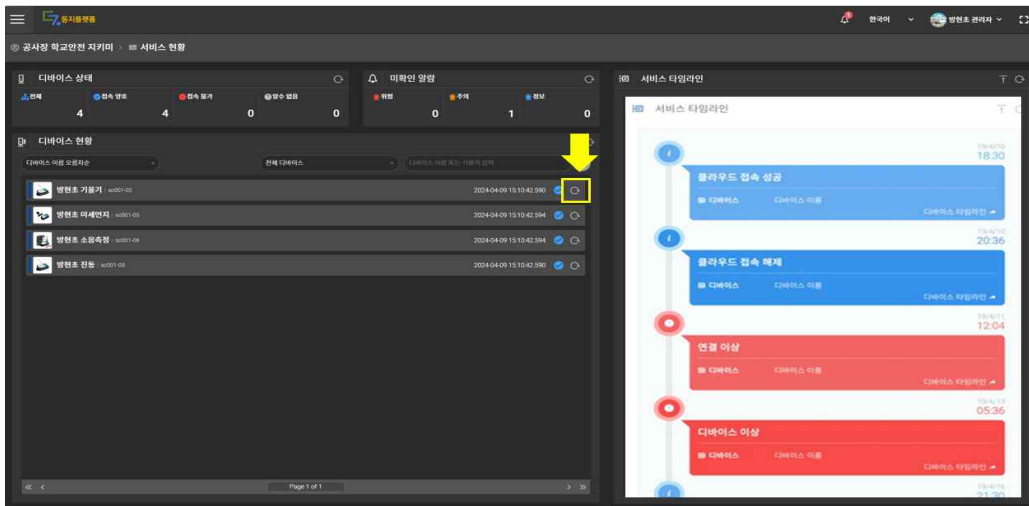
동지플랫폼

한국어 방현초 관리자

공사장 학교안전 지키미 > 서비스 현황

디바이스 상태

전체 4
접속 양호 4
접속 불가 0
알수 없음 0

미확인 알람

위험 0
주의 1
정보 0

서비스 타임라인

디바이스 현황

디바이스 이름 오름차순
전체 디바이스
디바이스 이름 또는 아이디 검색

방현초 기울기 sc001-03 2024-04-09 15:10:42.590
방현초 미세먼지 sc001-05 2024-04-09 15:10:42.594
방현초 소음측정 sc001-06 2024-04-09 15:10:42.594
방현초 진동 sc001-03 2024-04-09 15:10:42.590

Page 1 of 1

서비스 타임라인

19/4/10
18:30
클라우드 접속 성공
디바이스 디바이스 이름
디바이스 타임라인

19/4/10
20:36
클라우드 접속 해제
디바이스 디바이스 이름
디바이스 타임라인

19/4/11
12:04
연결 이상
디바이스 디바이스 이름
디바이스 타임라인

19/4/13
05:36
디바이스 이상
디바이스 디바이스 이름
디바이스 타임라인

19/4/16
21:30